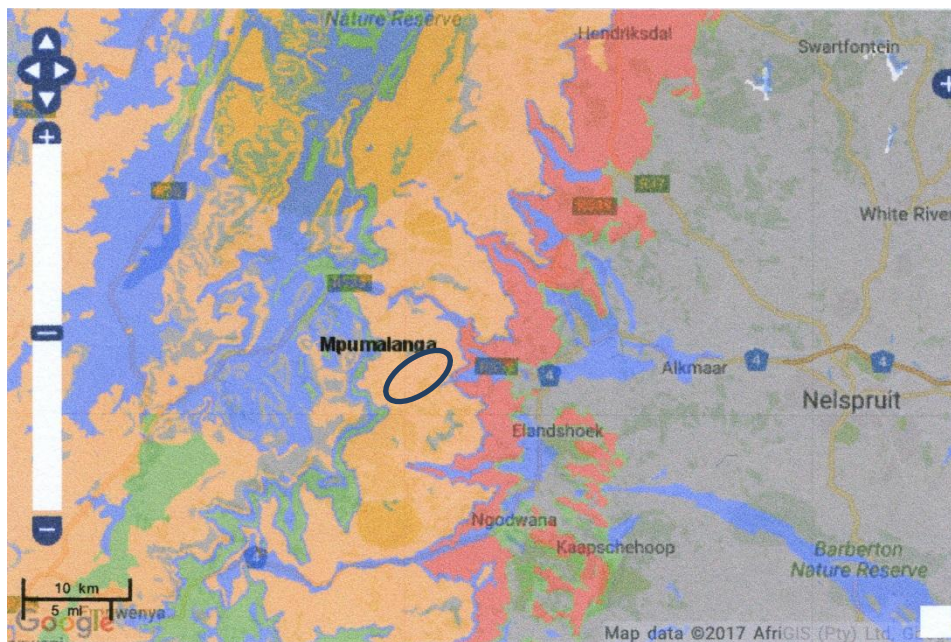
Nature Reserve
Hendriksdal
Swartfontein
White River
Mpumalanga
Alkmaar
4
4
Nelspruit
Elandshoek
Ngodwana
Kaapschehoop
Barberton Nature Reserve
10 km
5 mi
Google
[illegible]wenya
Map data ©2017 AfriGIS (Pty) Ltd, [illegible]